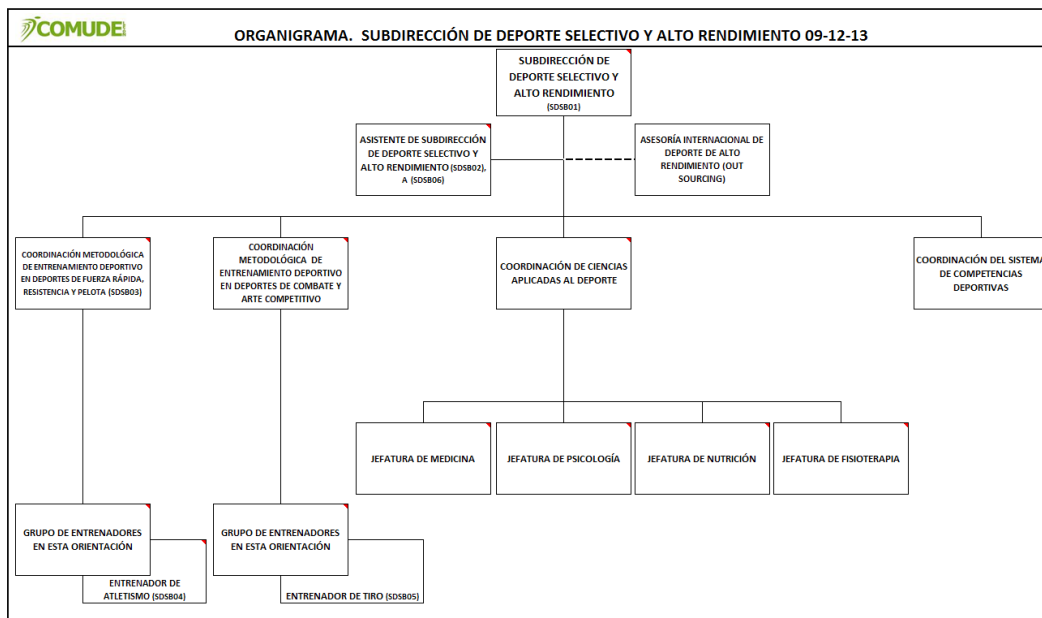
COMUDE

ORGANIGRAMA. SUBDIRECCIÓN DE DEPORTE SELECTIVO Y ALTO RENDIMIENTO 09-12-13

SUBDIRECCIÓN DE DEPORTE SELECTIVO Y ALTO RENDIMIENTO (SDSB01)

ASISTENTE DE SUBDIRECCIÓN DE DEPORTE SELECTIVO Y ALTO RENDIMIENTO (SDSB02), A (SDSB06)

ASESORÍA INTERNACIONAL DE DEPORTE DE ALTO RENDIMIENTO (OUT SOURCING)

COORDINACIÓN METODOLÓGICA DE ENTRENAMIENTO DEPORTIVO EN DEPORTES DE FUERZA RÁPIDA, RESISTENCIA Y PELOTA (SDSB03)

COORDINACIÓN METODOLÓGICA DE ENTRENAMIENTO DEPORTIVO EN DEPORTES DE COMBATE Y ARTE COMPETITIVO

COORDINACIÓN DE CIENCIAS APLICADAS AL DEPORTE

COORDINACIÓN DEL SISTEMA DE COMPETENCIAS DEPORTIVAS

JEFATURA DE MEDICINA

JEFATURA DE PSICOLOGÍA

JEFATURA DE NUTRICIÓN

JEFATURA DE FISIOTERAPIA

GRUPO DE ENTRENADORES EN ESTA ORIENTACIÓN

ENTRENADOR DE ATLETISMO (SDSB04)

GRUPO DE ENTRENADORES EN ESTA ORIENTACIÓN

ENTRENADOR DE TIRO (SDSB05)